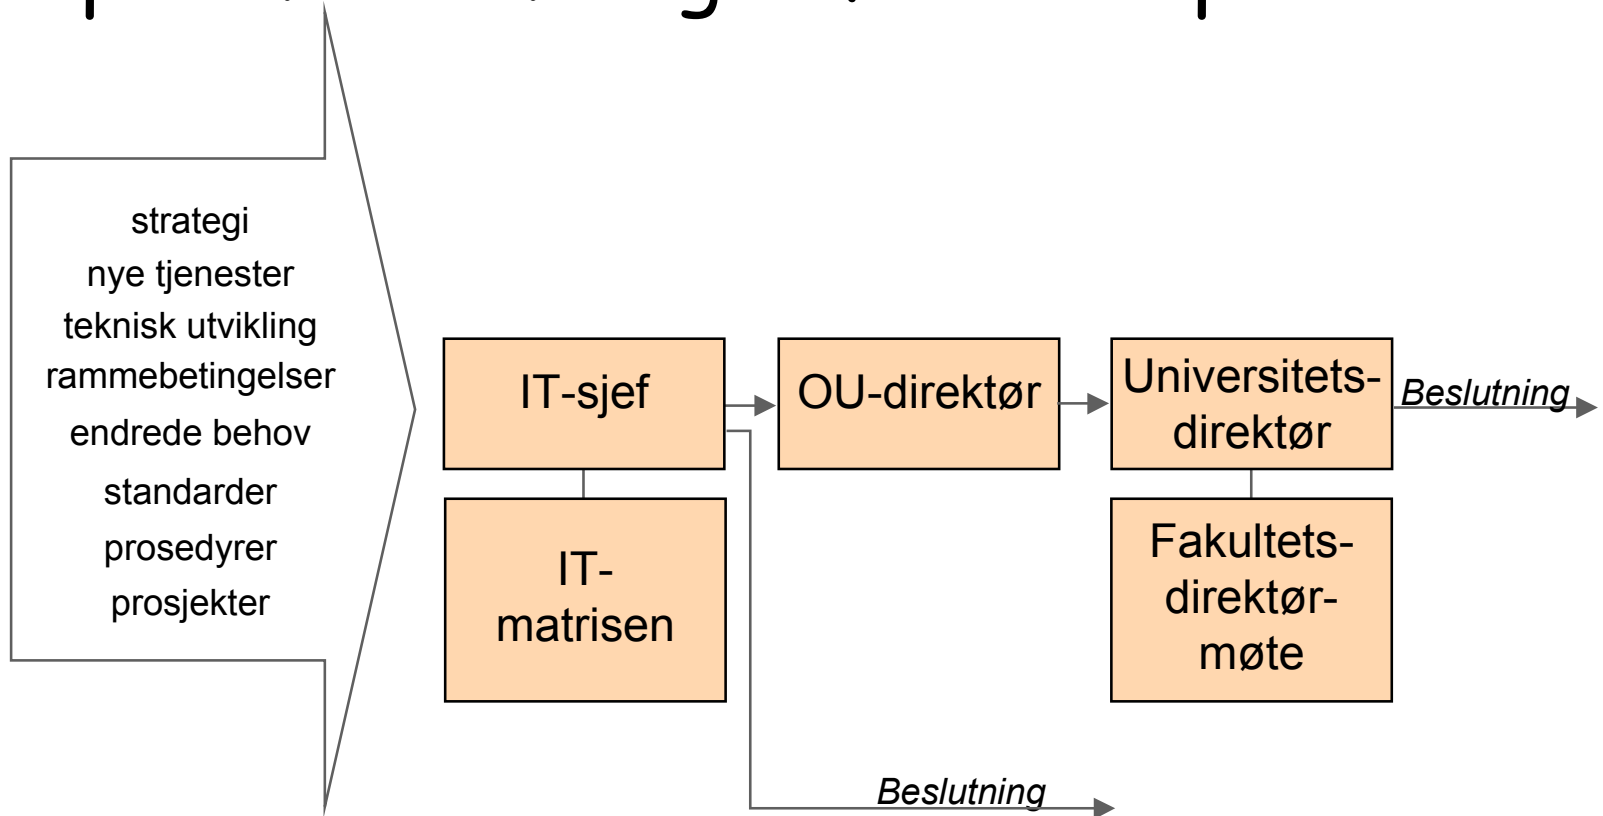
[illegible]

strategi
nye tjenester
teknisk utvikling
rammebetingelser
endrede behov
standarder
prosedyrer
prosjekter

IT-sjef

IT-matrisen

OU-direktør

Universitets-direktør

Beslutning

Fakultets-direktør-møte

Beslutning